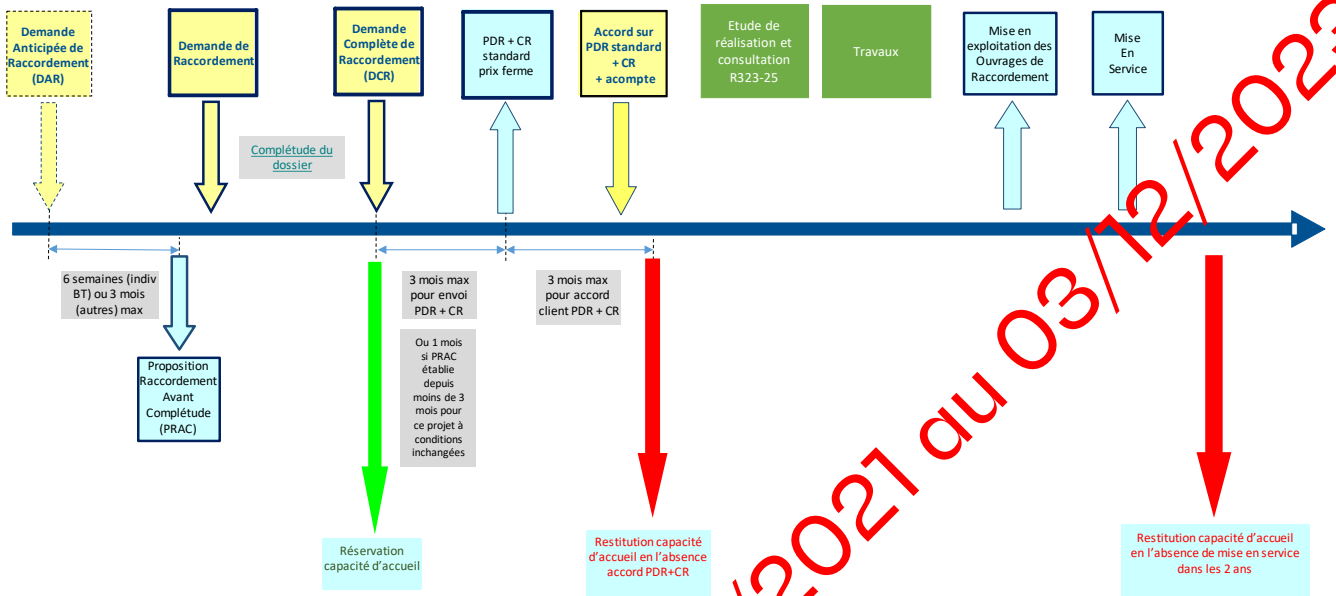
Demande Anticipée de Raccordement (DAR)

Demande de Raccordement

Demande Complète de Raccordement (DCR)

PDR + CR standard prix ferme

Accord sur PDR standard + CR + acompte

Etude de réalisation et consultation R323-25

Travaux

Mise en exploitation des Ouvrages de Raccordement

Mise En Service

Complétude du dossier

6 semaines (indiv BT) ou 3 mois (autres) max

Proposition Raccordement Avant Complétude (PRAC)

3 mois max pour envoi PDR + CR

Ou 1 mois si PRAC établie depuis moins de 3 mois pour ce projet à conditions inchangées

3 mois max pour accord client PDR + CR

Réservation capacité d'accueil

Restitution capacité d'accueil en l'absence accord PDR+CR

Restitution capacité d'accueil en l'absence de mise en service dans les 2 ans

/2021 du 03/12/2022